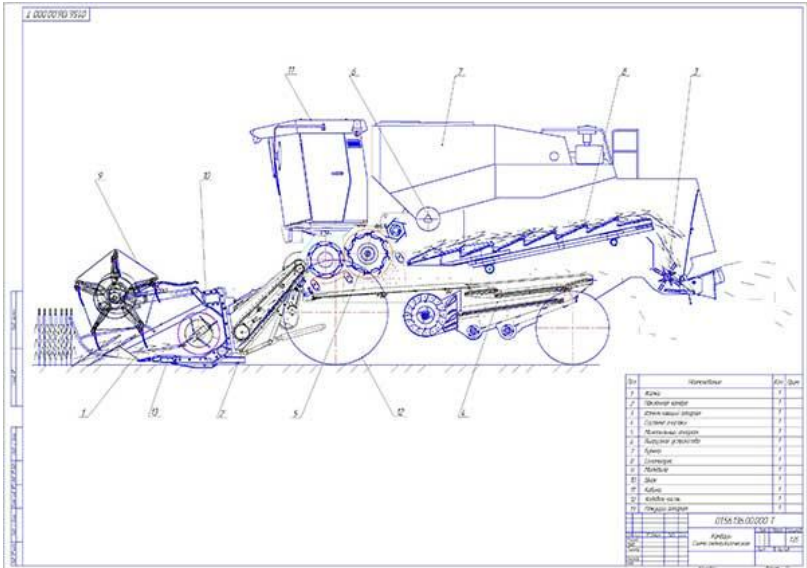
Е 000.00.00.Т9.10

11
6
7
8
3
9
10
1
13
2
5
12
4

| Поз. | Наименование | Кол. | Прим. |
|---|---|---|---|
| 1 | Жатка | 1 | |
| 2 | Наклонная камера | 1 | |
| 3 | Измельчающий аппарат | 1 | |
| 4 | Составной агрегат | 1 | |
| 5 | Молотильный аппарат | 1 | |
| 6 | Выгрузное устройство | 1 | |
| 7 | Бункер | 1 | |
| 8 | Соломотряс | 1 | |
| 9 | Мотовило | 1 | |
| 10 | Шнек | 1 | |
| 11 | Кабина | 1 | |
| 12 | Ходовая часть | 1 | |
| 13 | Режущий аппарат | 1 | |

0156.136.00.000 Т

Комбайн
Схема технологическая

1:25